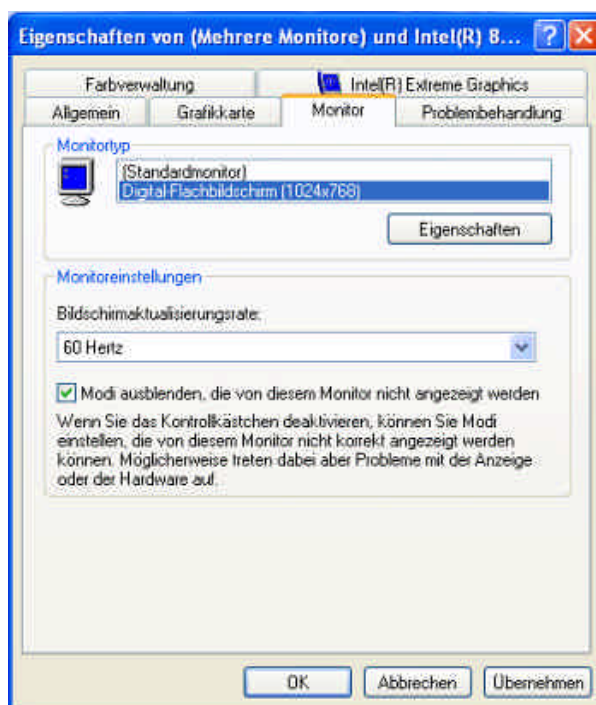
Eigenschaften von (Mehrere Monitore) und Intel(R) 8...

Farbverwaltung
Intel(R) Extreme Graphics
Allgemein
Grafikkarte
Monitor
Problembehandlung

Monitortyp
(Standardmonitor)
Digital-Flachbildschirm (1024x768)
Eigenschaften

Monitoreinstellungen
Bildschirmaktualisierungsrate:
60 Hertz
Modi ausblenden, die von diesem Monitor nicht angezeigt werden
Wenn Sie das Kontrollkästchen deaktivieren, können Sie Modi einstellen, die von diesem Monitor nicht korrekt angezeigt werden können. Möglicherweise treten dabei aber Probleme mit der Anzeige oder der Hardware auf.

OK
Abbrechen
Übernehmen